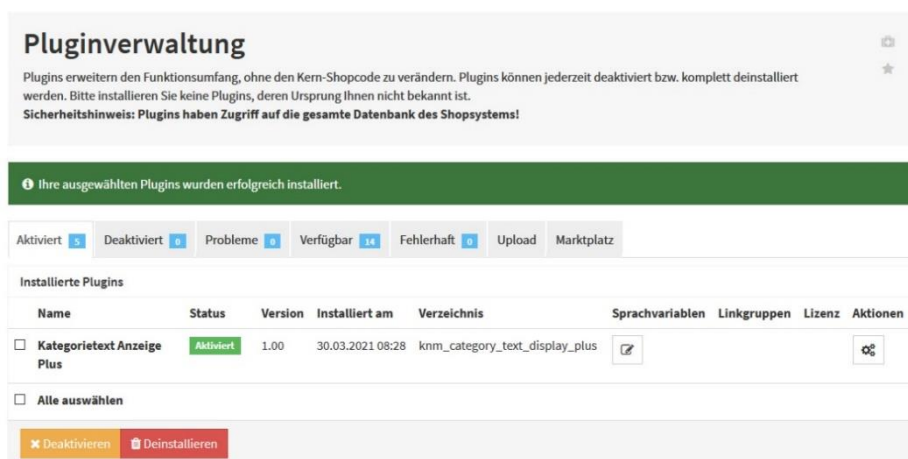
Pluginverwaltung

Plugins erweitern den Funktionsumfang, ohne den Kern-Shopcode zu verändern. Plugins können jederzeit deaktiviert bzw. komplett deinstalliert werden. Bitte installieren Sie keine Plugins, deren Ursprung Ihnen nicht bekannt ist.
Sicherheitshinweis: Plugins haben Zugriff auf die gesamte Datenbank des Shopsystems!

Ihre ausgewählten Plugins wurden erfolgreich installiert.

Aktiviert 5 Deaktiviert 0 Probleme 0 Verfügbar 14 Fehlerhaft 0 Upload Marktplatz

Installierte Plugins

| | Name | Status | Version | Installiert am | Verzeichnis | Sprachvariablen | Linkgruppen | Lizenz | Aktionen |
|---|---|---|---|---|---|---|---|---|---|
| ☐ | Kategorietext Anzeige Plus | Aktiviert | 1.00 | 30.03.2021 08:28 | knm_category_text_display_plus | | | | |

☐ Alle auswählen

Deaktivieren Deinstallieren